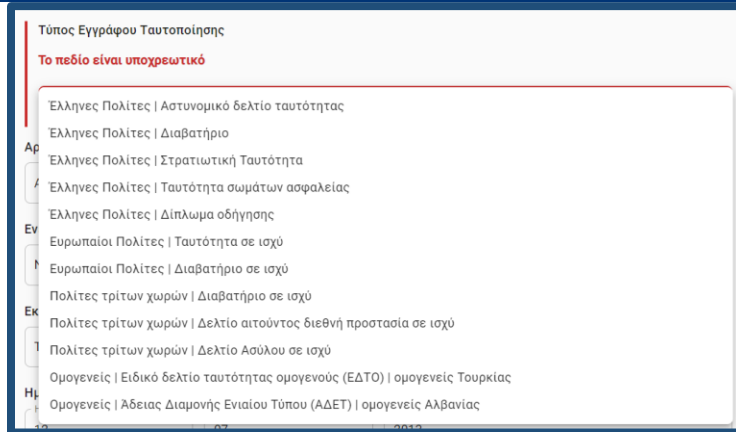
Τύπος Εγγράφου Ταυτοποίησης

Το πεδίο είναι υποχρεωτικό

Έλληνες Πολίτες | Αστυνομικό δελτίο ταυτότητας
Έλληνες Πολίτες | Διαβατήριο
Έλληνες Πολίτες | Στρατιωτική Ταυτότητα
Έλληνες Πολίτες | Ταυτότητα σωμάτων ασφαλείας
Έλληνες Πολίτες | Δίπλωμα οδήγησης
Ευρωπαίοι Πολίτες | Ταυτότητα σε ισχύ
Ευρωπαίοι Πολίτες | Διαβατήριο σε ισχύ
Πολίτες τρίτων χωρών | Διαβατήριο σε ισχύ
Πολίτες τρίτων χωρών | Δελτίο αιτούντος διεθνή προστασία σε ισχύ
Πολίτες τρίτων χωρών | Δελτίο Ασύλου σε ισχύ
Ομογενείς | Ειδικό δελτίο ταυτότητας ομογενούς (ΕΔΤΟ) | ομογενείς Τουρκίας
Ομογενείς | Άδειας Διαμονής Ενιαίου Τύπου (ΑΔΕΤ) | ομογενείς Αλβανίας